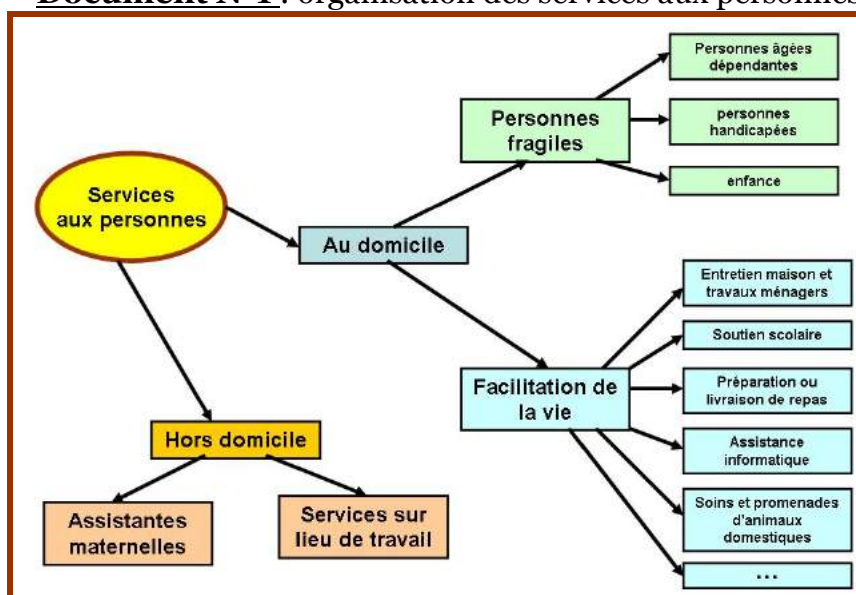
Document N°1 : organisation des services aux personnes

Services aux personnes

Au domicile

Personnes fragiles

Personnes âgées dépendantes

personnes handicapées

enfance

Facilitation de la vie

Entretien maison et travaux ménagers

Soutien scolaire

Préparation ou livraison de repas

Assistance informatique

Soins et promenades d'animaux domestiques

...

Hors domicile

Assistantes maternelles

Services sur lieu de travail